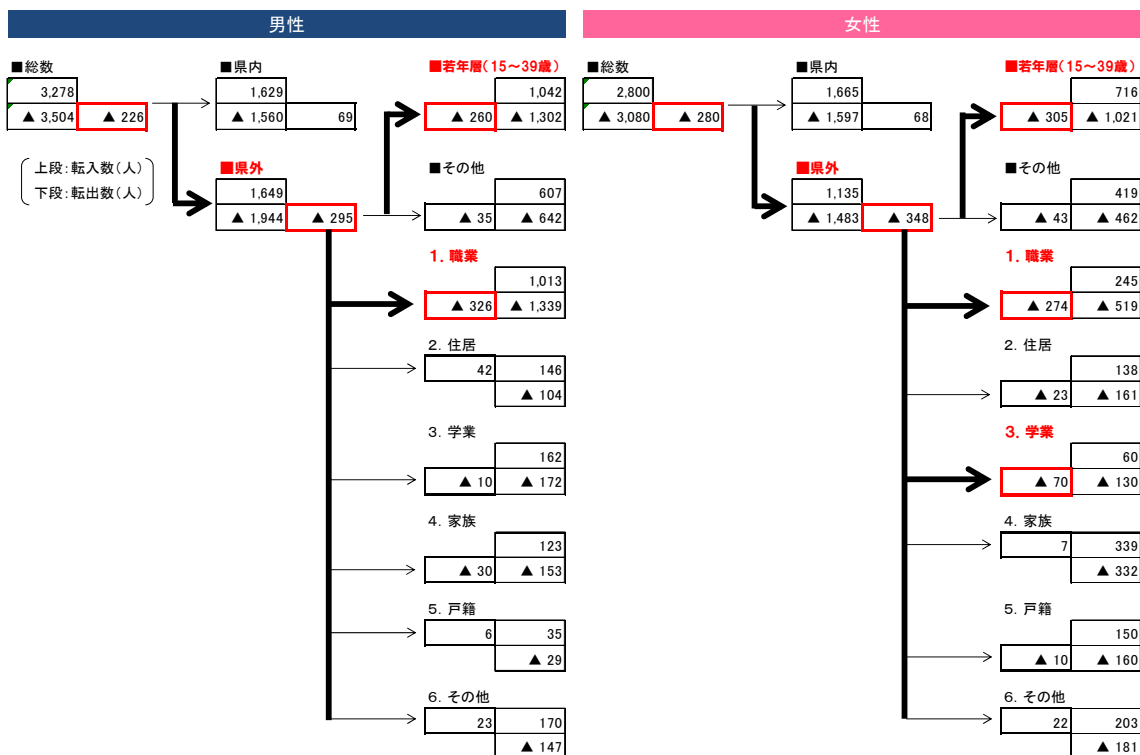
男性

■総数

| | |
|---|---|
| 3,278 | |
| ▲ 3,504 | ▲ 226 |

上段：転入数（人）
下段：転出数（人）

■県内

| | |
|---|---|
| 1,629 | |
| ▲ 1,560 | 69 |

■県外

| | |
|---|---|
| 1,649 | |
| ▲ 1,944 | ▲ 295 |

■若年層（15～39歳）

| | |
|---|---|
| | 1,042 |
| ▲ 260 | ▲ 1,302 |

■その他

| | |
|---|---|
| | 607 |
| ▲ 35 | ▲ 642 |

1. 職業

| | |
|---|---|
| | 1,013 |
| ▲ 326 | ▲ 1,339 |

2. 住居

| | |
|---|---|
| 42 | 146 |
| | ▲ 104 |

3. 学業

| | |
|---|---|
| | 162 |
| ▲ 10 | ▲ 172 |

4. 家族

| | |
|---|---|
| | 123 |
| ▲ 30 | ▲ 153 |

5. 戸籍

| | |
|---|---|
| 6 | 35 |
| | ▲ 29 |

6. その他

| | |
|---|---|
| 23 | 170 |
| | ▲ 147 |

女性

■総数

| | |
|---|---|
| 2,800 | |
| ▲ 3,080 | ▲ 280 |

■県内

| | |
|---|---|
| 1,665 | |
| ▲ 1,597 | 68 |

■県外

| | |
|---|---|
| 1,135 | |
| ▲ 1,483 | ▲ 348 |

■若年層（15～39歳）

| | |
|---|---|
| | 716 |
| ▲ 305 | ▲ 1,021 |

■その他

| | |
|---|---|
| | 419 |
| ▲ 43 | ▲ 462 |

1. 職業

| | |
|---|---|
| | 245 |
| ▲ 274 | ▲ 519 |

2. 住居

| | |
|---|---|
| | 138 |
| ▲ 23 | ▲ 161 |

3. 学業

| | |
|---|---|
| | 60 |
| ▲ 70 | ▲ 130 |

4. 家族

| | |
|---|---|
| 7 | 339 |
| | ▲ 332 |

5. 戸籍

| | |
|---|---|
| | 150 |
| ▲ 10 | ▲ 160 |

6. その他

| | |
|---|---|
| 22 | 203 |
| | ▲ 181 |